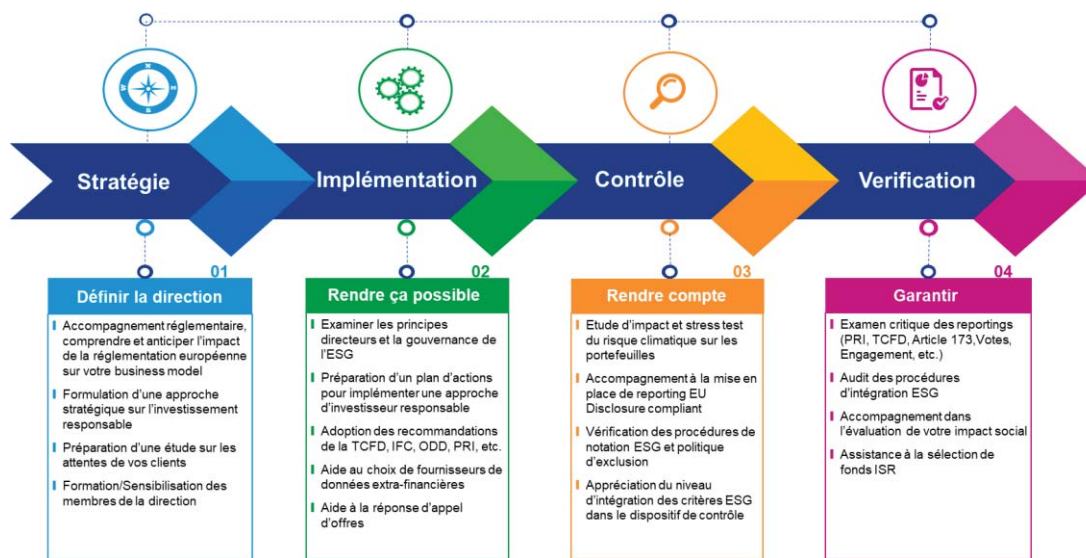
Stratégie

Implémentation

Contrôle

Verification

01

Définir la direction

Accompagnement réglementaire, comprendre et anticiper l'impact de la réglementation européenne sur votre business model

Formulation d'une approche stratégique sur l'investissement responsable

Préparation d'une étude sur les attentes de vos clients

Formation/Sensibilisation des membres de la direction

02

Rendre ça possible

Examiner les principes directeurs et la gouvernance de l'ESG

Préparation d'un plan d'actions pour implémenter une approche d'investisseur responsable

Adoption des recommandations de la TCFD, IFC, ODD, PRI, etc.

Aide au choix de fournisseurs de données extra-financières

Aide à la réponse d'appel d'offres

03

Rendre compte

Etude d'impact et stress test du risque climatique sur les portefeuilles

Accompagnement à la mise en place de reporting EU Disclosure compliant

Vérification des procédures de notation ESG et politique d'exclusion

Appréciation du niveau d'intégration des critères ESG dans le dispositif de contrôle

04

Garantir

Examen critique des reportings (PRI, TCFD, Article 173,Votes, Engagement, etc.)

Audit des procédures d'intégration ESG

Accompagnement dans l'évaluation de votre impact social

Assistance à la sélection de fonds ISR